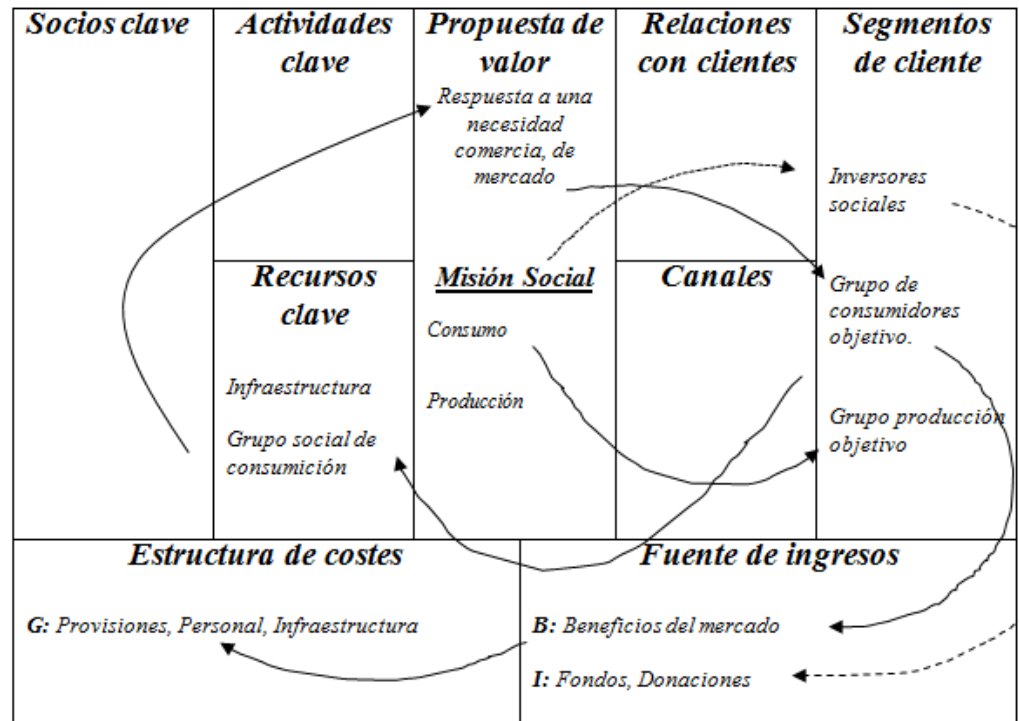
| Socios clave | Actividades clave | Propuesta de valor | Relaciones con clientes | Segmentos de cliente |
|---|---|---|---|---|
| | | Respuesta a una necesidad comercia, de mercado | | Inversores sociales |
| | Recursos clave<br>Infraestructura<br>Grupo social de consumición | Misión Social<br>Consumo<br>Producción | Canales | Grupo de consumidores objetivo.<br>Grupo producción objetivo |

| Estructura de costes | Fuente de ingresos |
|---|---|
| G: Provisiones, Personal, Infraestructura | B: Beneficios del mercado<br>I: Fondos, Donaciones |